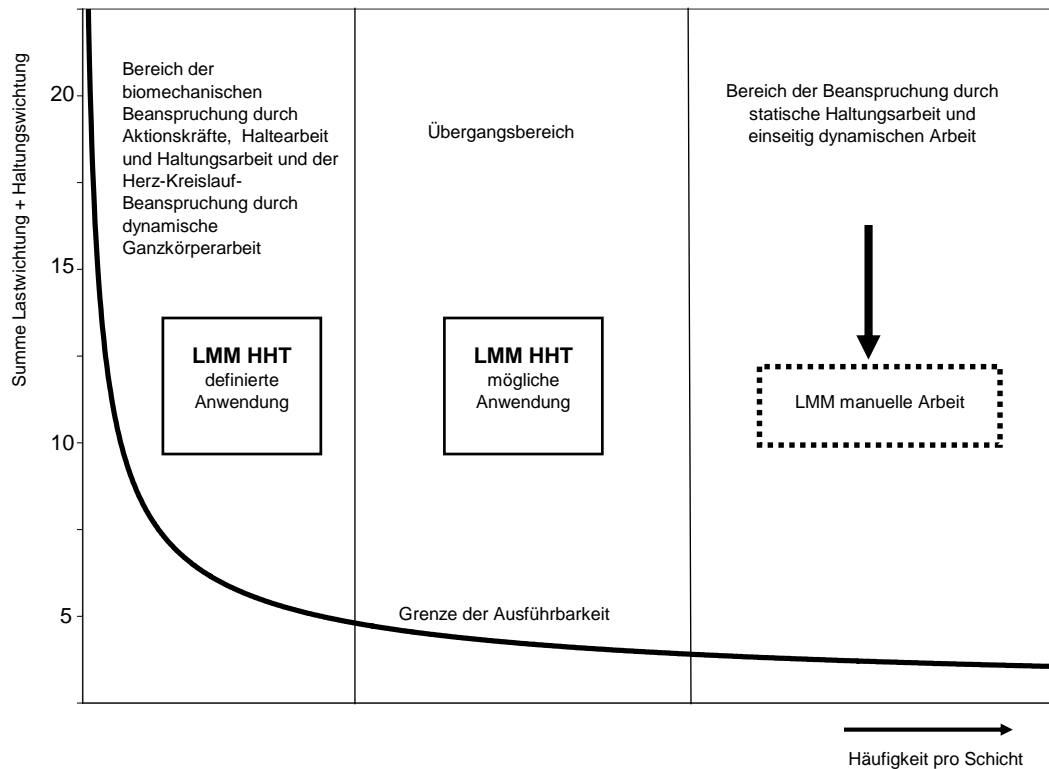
Summe Lastwichtung + Haltungswichtung

20

15

10

5

Bereich der biomechanischen Beanspruchung durch Aktionskräfte, Haltearbeit und Haltungsarbeit und der Herz-Kreislauf-Beanspruchung durch dynamische Ganzkörperarbeit

Übergangsbereich

Bereich der Beanspruchung durch statische Haltungsarbeit und einseitig dynamischen Arbeit

**LMM HHT**
definierte Anwendung

**LMM HHT**
mögliche Anwendung

LMM manuelle Arbeit

Grenze der Ausführbarkeit

Häufigkeit pro Schicht